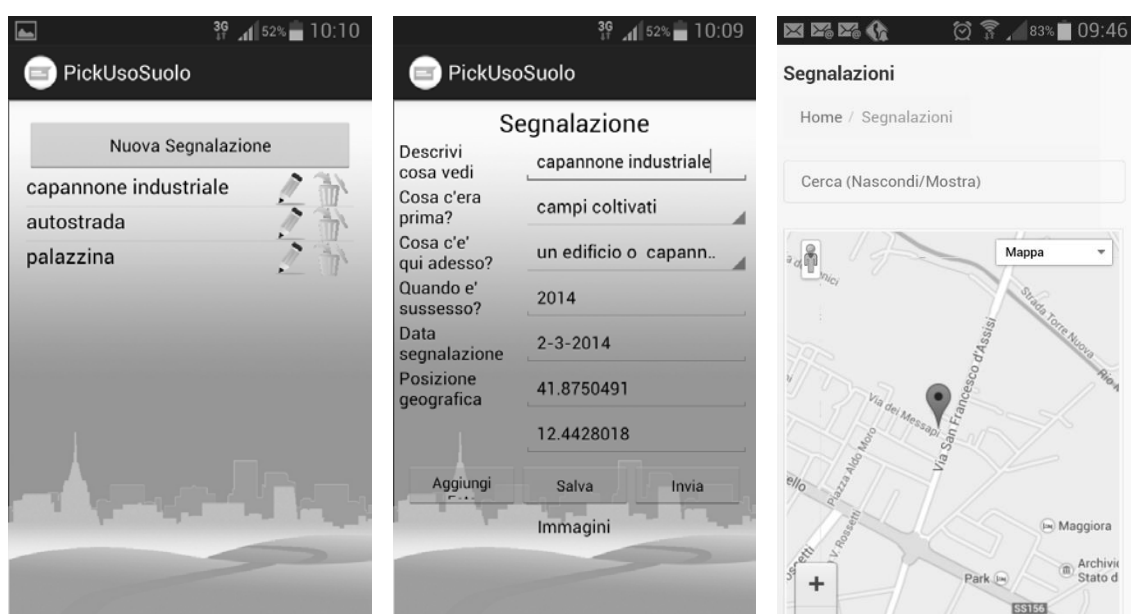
3G 52% 10:10

PickUsoSuolo

Nuova Segnalazione

capannone industriale

autostrada

palazzina

3G 52% 10:09

PickUsoSuolo

Segnalazione

Descrivi cosa vedi capannone industriale

Cosa c'era prima? campi coltivati

Cosa c'e' qui adesso? un edificio o capann..

Quando e' sussesso? 2014

Data segnalazione 2-3-2014

Posizione geografica 41.8750491

12.4428018

Aggiungi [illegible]

Salva

Invia

Immagini

83% 09:46

Segnalazioni

Home / Segnalazioni

Cerca (Nascondi/Mostra)

Mappa

Strada Torre Nuova

Via dei Messapi

Via San Francesco d'Assisi

Piazza Aldo Moro

V. Rossetti

Maggiora

Archivi Stato d

Park

+

SS156